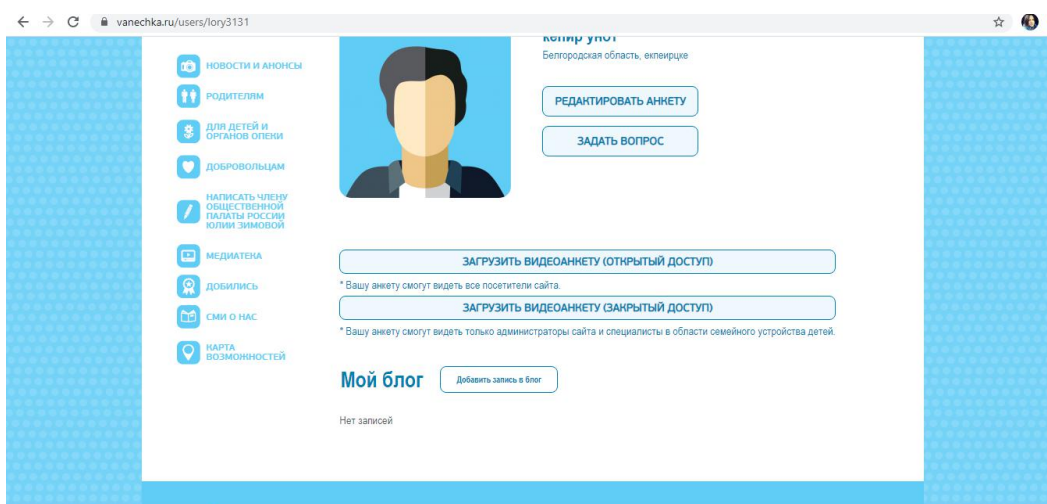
vanechka.ru/users/lory3131

НОВОСТИ И АНОНСЫ

РОДИТЕЛЯМ

ДЛЯ ДЕТЕЙ И ОРГАНОВ ОПЕКИ

ДОБРОВОЛЬЦАМ

НАПИСАТЬ ЧЛЕНУ ОБЩЕСТВЕННОЙ ПАЛАТЫ РОССИИ ЮЛИИ ЗИМОВОЙ

МЕДИАТЕКА

ДОБИЛИСЬ

СМИ О НАС

КАРТА ВОЗМОЖНОСТЕЙ

кепир унот

Белгородская область, екпеирцке

РЕДАКТИРОВАТЬ АНКЕТУ

ЗАДАТЬ ВОПРОС

ЗАГРУЗИТЬ ВИДЕОАНКЕТУ (ОТКРЫТЫЙ ДОСТУП)

* Вашу анкету смогут видеть все посетители сайта.

ЗАГРУЗИТЬ ВИДЕОАНКЕТУ (ЗАКРЫТЫЙ ДОСТУП)

* Вашу анкету смогут видеть только администраторы сайта и специалисты в области семейного устройства детей.

Мой блог

Добавить запись в блог

Нет записей